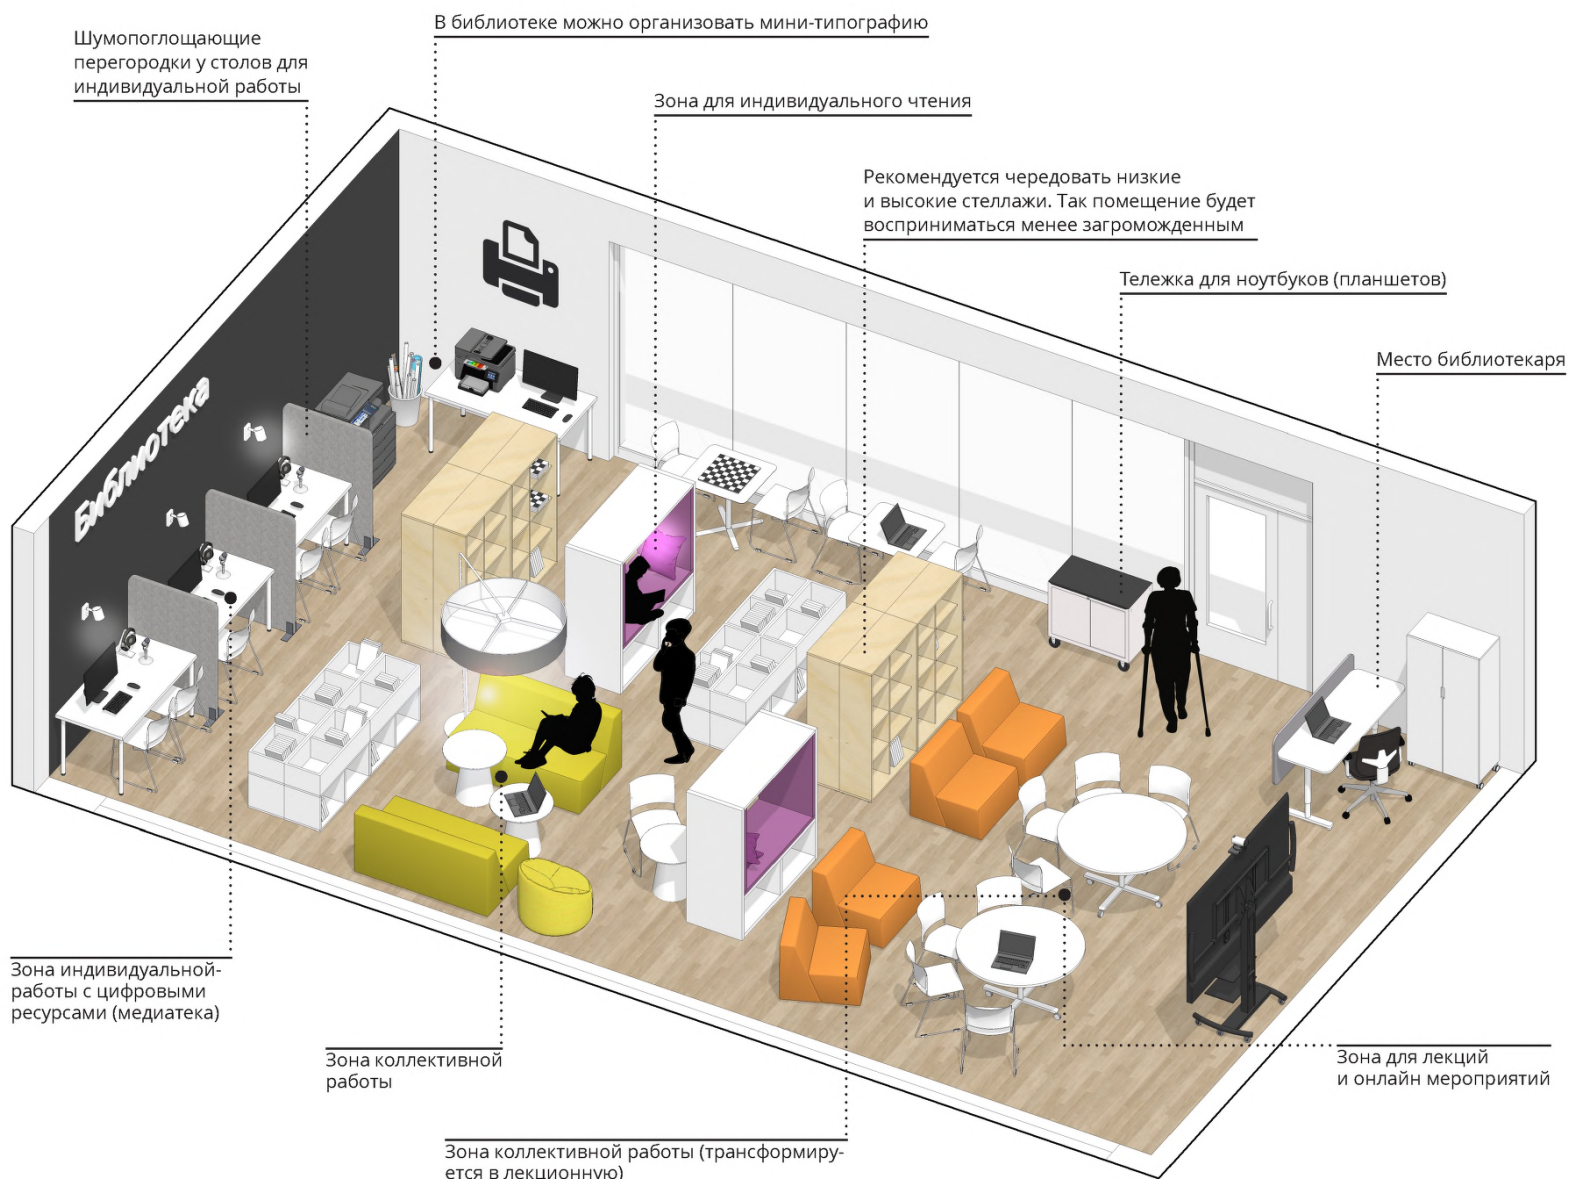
Шумопоглощающие перегородки у столов для индивидуальной работы

В библиотеке можно организовать мини-типографию

Зона для индивидуального чтения

Рекомендуется чередовать низкие и высокие стеллажи. Так помещение будет восприниматься менее загроможденным

Тележка для ноутбуков (планшетов)

Место библиотекаря

Библиотека

Зона индивидуальной-работы с цифровыми ресурсами (медиатека)

Зона коллективной работы

Зона для лекций и онлайн мероприятий

Зона коллективной работы (трансформируется в лекционную)